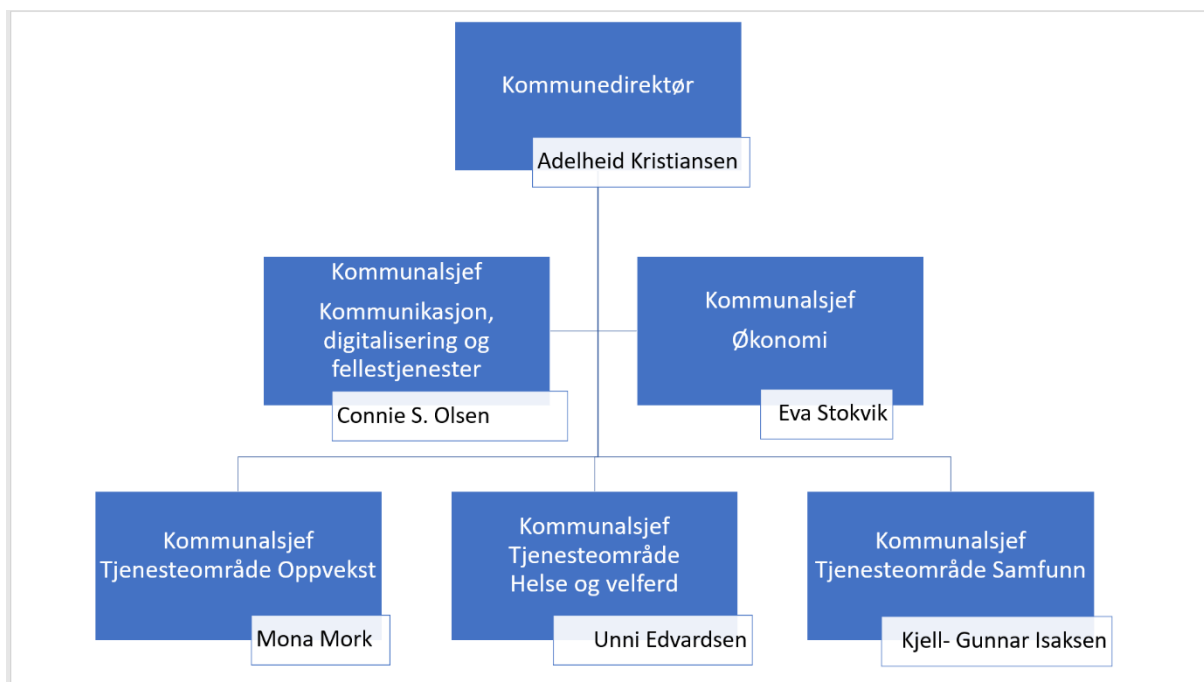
Kommunedirektør

Adelheid Kristiansen

Kommunalsjef
Kommunikasjon, digitalisering og fellestjenester

Connie S. Olsen

Kommunalsjef
Økonomi

Eva Stokvik

Kommunalsjef
Tjenesteområde Oppvekst

Mona Mork

Kommunalsjef
Tjenesteområde
Helse og velferd

Unni Edvardsen

Kommunalsjef
Tjenesteområde Samfunn

Kjell- Gunnar Isaksen